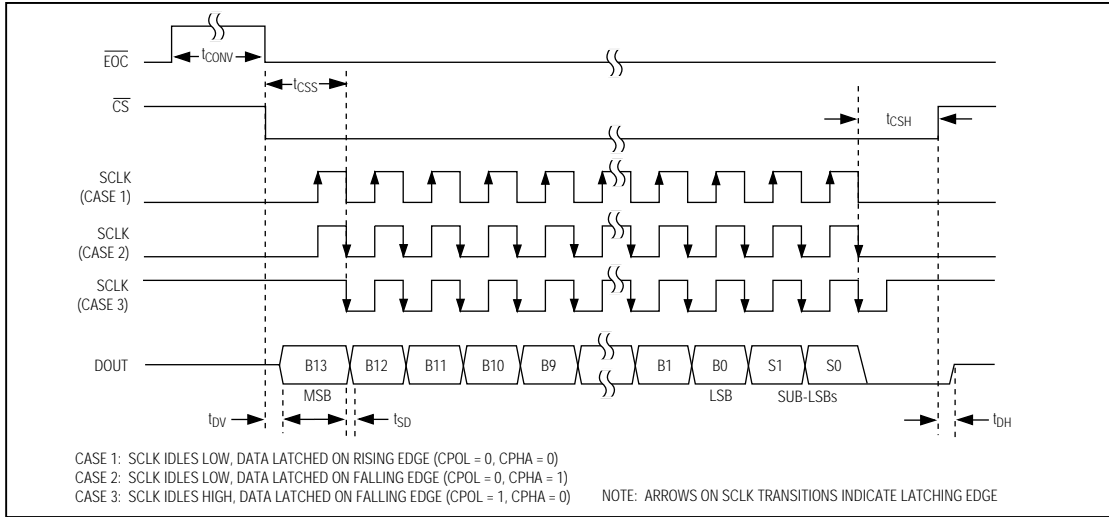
$\overline{EOC}$

$t_{CONV}$

$t_{CSS}$

$\overline{CS}$

$t_{CSH}$

SCLK (CASE 1)

SCLK (CASE 2)

SCLK (CASE 3)

DOUT

B13 B12 B11 B10 B9 B1 B0 S1 S0

MSB

LSB

SUB-LSBs

$t_{DV}$

$t_{SD}$

$t_{DH}$

CASE 1: SCLK IDLES LOW, DATA LATCHED ON RISING EDGE (CPOL = 0, CPHA = 0)
CASE 2: SCLK IDLES LOW, DATA LATCHED ON FALLING EDGE (CPOL = 0, CPHA = 1)
CASE 3: SCLK IDLES HIGH, DATA LATCHED ON FALLING EDGE (CPOL = 1, CPHA = 0)

NOTE: ARROWS ON SCLK TRANSITIONS INDICATE LATCHING EDGE